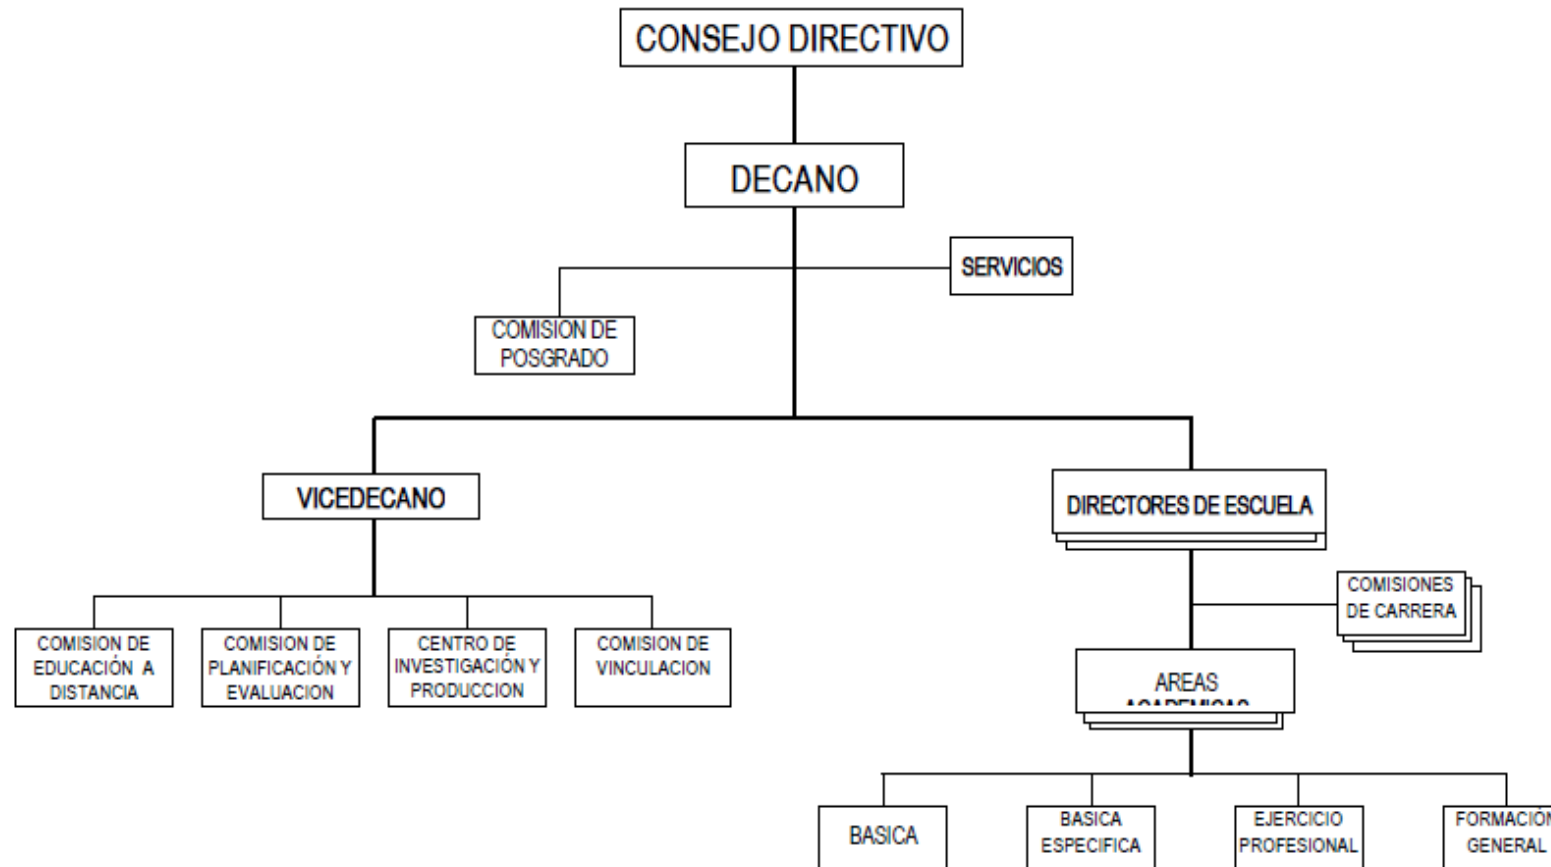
CONSEJO DIRECTIVO

DECANO

SERVICIOS

COMISION DE POSGRADO

VICEDECANO

DIRECTORES DE ESCUELA

COMISIONES DE CARRERA

COMISION DE EDUCACIÓN A DISTANCIA

COMISION DE PLANIFICACIÓN Y EVALUACION

CENTRO DE INVESTIGACIÓN Y PRODUCCION

COMISION DE VINCULACION

AREAS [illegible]

BASICA

BASICA ESPECIFICA

EJERCICIO PROFESIONAL

FORMACIÓN GENERAL